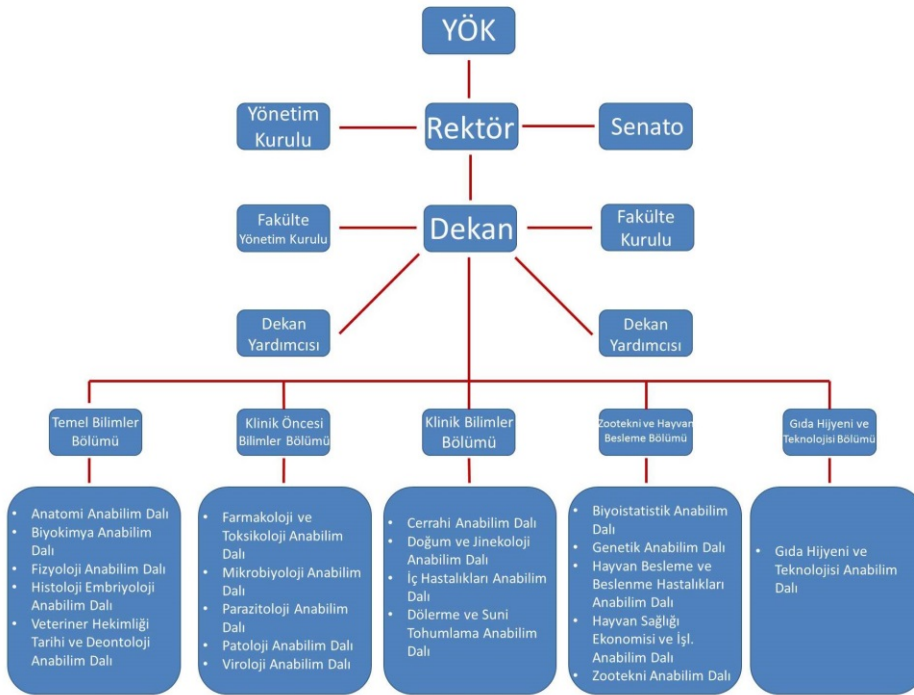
YÖK

Yönetim Kurulu

Rektör

Senato

Fakülte Yönetim Kurulu

Dekan

Fakülte Kurulu

Dekan Yardımcısı

Dekan Yardımcısı

Temel Bilimler Bölümü

Klinik Öncesi Bilimler Bölümü

Klinik Bilimler Bölümü

Zootekni ve Hayvan Besleme Bölümü

Gıda Hijyeni ve Teknolojisi Bölümü

- Anatomi Anabilim Dalı
- Biyokimya Anabilim Dalı
- Fizyoloji Anabilim Dalı
- Histoloji Embriyoloji Anabilim Dalı
- Veteriner Hekimliği Tarihi ve Deontoloji Anabilim Dalı

- Farmakoloji ve Toksikoloji Anabilim Dalı
- Mikrobiyoloji Anabilim Dalı
- Parazitoloji Anabilim Dalı
- Patoloji Anabilim Dalı
- Viroloji Anabilim Dalı

- Cerrahi Anabilim Dalı
- Doğum ve Jinekoloji Anabilim Dalı
- İç Hastalıkları Anabilim Dalı
- Dölerme ve Suni Tohumlama Anabilim Dalı

- Biyoistatistik Anabilim Dalı
- Genetik Anabilim Dalı
- Hayvan Besleme ve Beslenme Hastalıkları Anabilim Dalı
- Hayvan Sağlığı Ekonomisi ve İşl. Anabilim Dalı
- Zootekni Anabilim Dalı

- Gıda Hijyeni ve Teknolojisi Anabilim Dalı